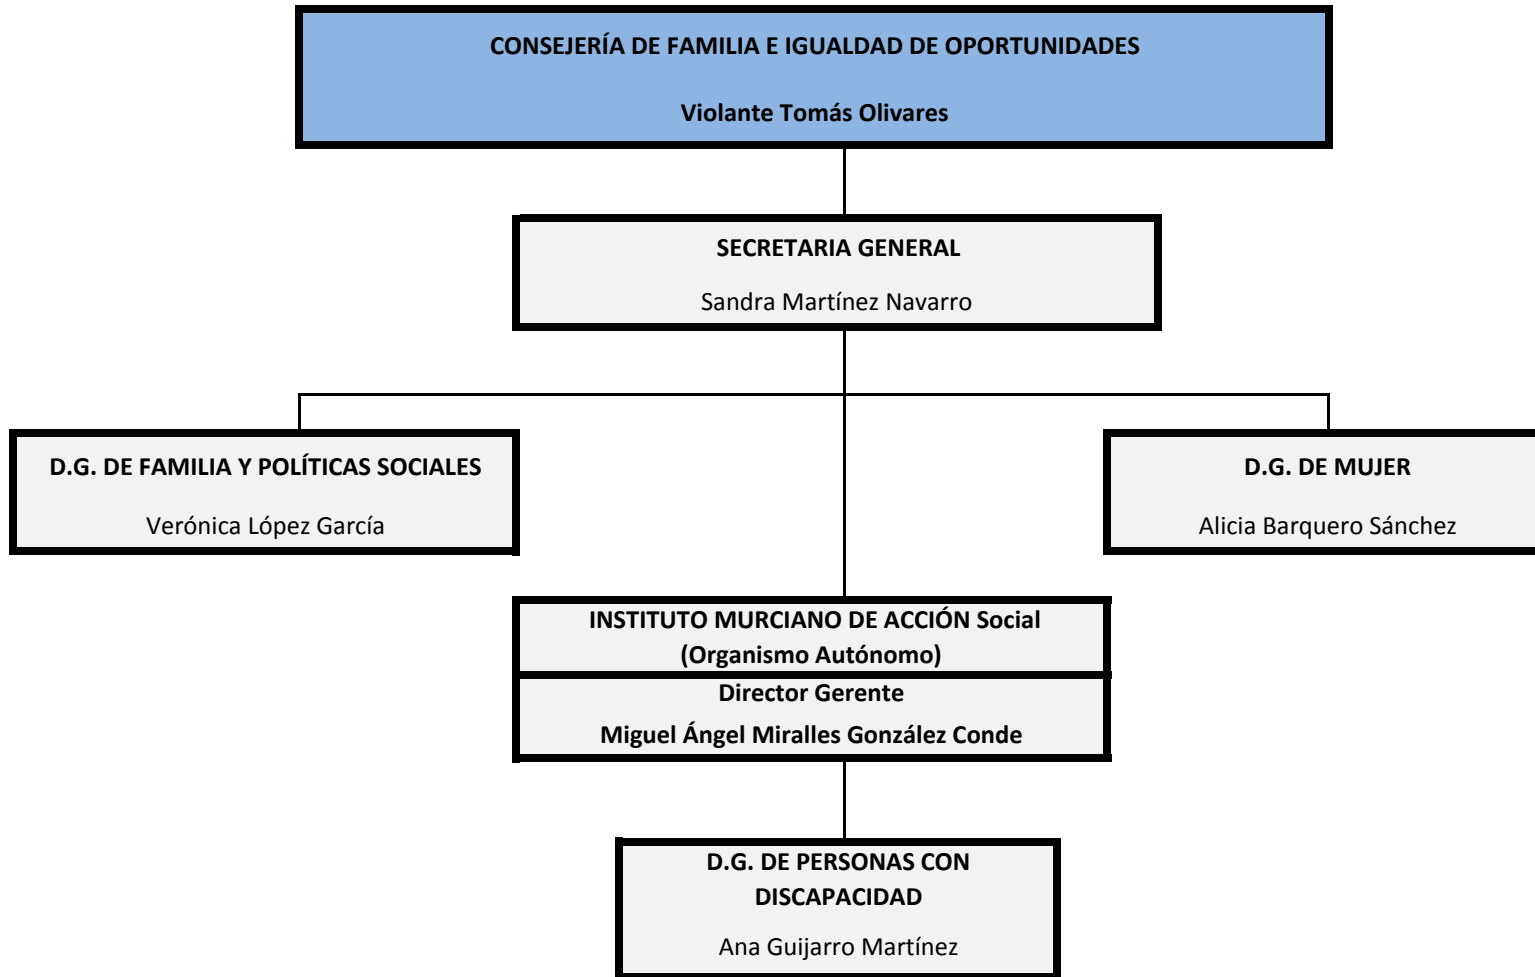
CONSEJERÍA DE FAMILIA E IGUALDAD DE OPORTUNIDADES

Violante Tomás Olivares

SECRETARIA GENERAL

Sandra Martínez Navarro

D.G. DE FAMILIA Y POLÍTICAS SOCIALES

Verónica López García

D.G. DE MUJER

Alicia Barquero Sánchez

INSTITUTO MURCIANO DE ACCIÓN Social (Organismo Autónomo)

Director Gerente

Miguel Ángel Miralles González Conde

D.G. DE PERSONAS CON DISCAPACIDAD

Ana Guijarro Martínez